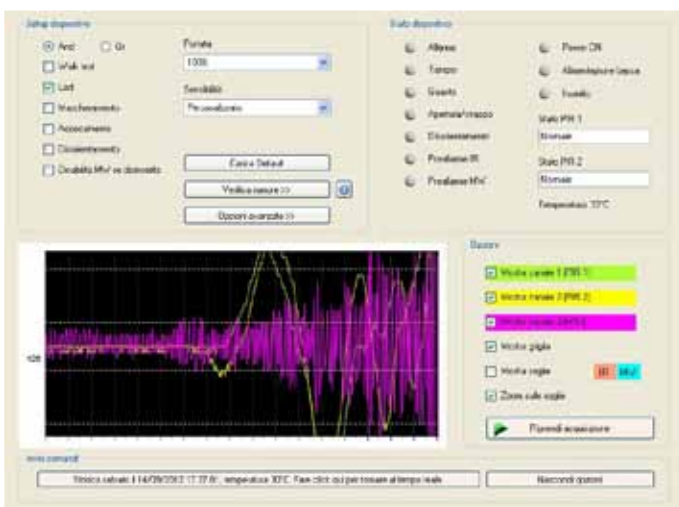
Setup dispositivo

And  Or

Walk test

Led

Mascheramento

Accecamento

Disallineamento

Disabilita MW se disinserito

Portata

100%

Sensibilità

Personalizzato

Carica Default

Verifica sensore >>

Opzioni avanzate >>

Stato dispositivo

Allarme

Tamper

Guasto

Apertura/strappo

Disorientamento

Prealarme IR

Prealarme MW

Power ON

Alimentazione bassa

Fuoriallo

Stato PIR 1

Normale

Stato PIR 2

Normale

Temperatura: 33°C

108

Opzioni

Mostra canale 1 (PIR 1)

Mostra canale 2 (PIR 2)

Mostra canale 3 (MW)

Mostra griglia

Mostra soglie

IR

MW

Zoom sulle soglie

Ferma acquisizione

Invio comandi

Storico salvato il 14/09/2012 17:37:01, temperatura 30°C. Fare click qui per tornare al tempo reale

Nascondi pulsanti